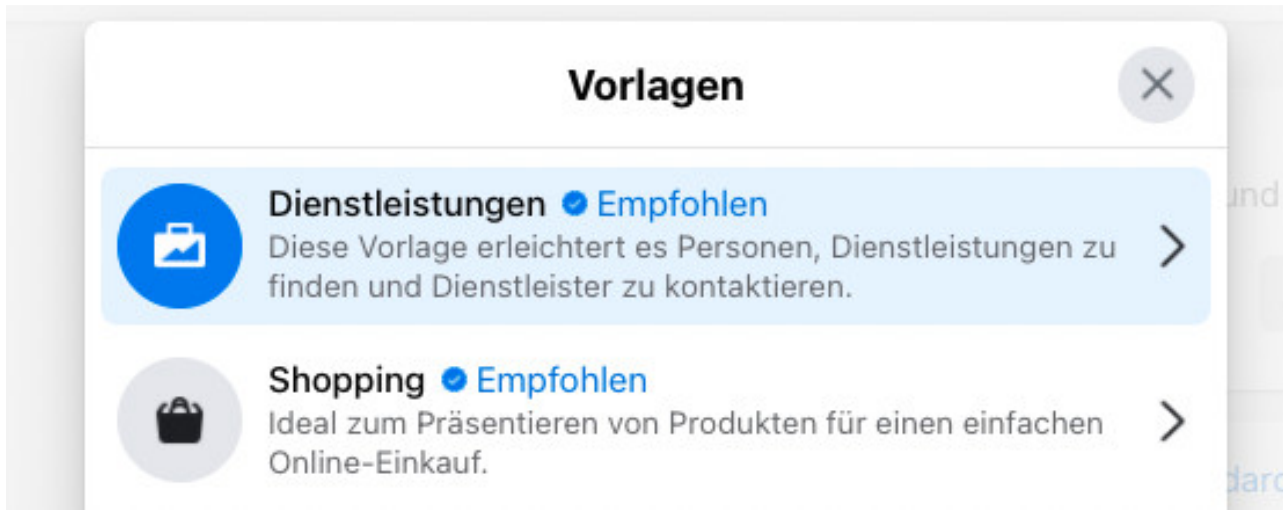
Vorlagen

Dienstleistungen Empfohlen
Diese Vorlage erleichtert es Personen, Dienstleistungen zu finden und Dienstleister zu kontaktieren.

Shopping Empfohlen
Ideal zum Präsentieren von Produkten für einen einfachen Online-Einkauf.

und

dard